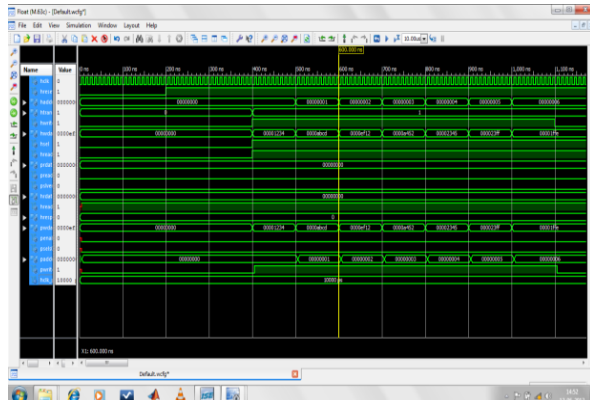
Float (M.63c) - [Default.wcfg*]

File Edit View Simulation Window Layout Help

10.00us

600.000 ns

Name | Value | 0 ns | 100 ns | 200 ns | 300 ns | 400 ns | 500 ns | 600 ns | 700 ns | 800 ns | 900 ns | 1,000 ns | 1,100 ns

clk 0
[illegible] 1
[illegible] 000000 | 00000000 | 00000001 | 00000002 | 00000003 | 00000004 | 00000005 | 00000006
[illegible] 1 | 0 | 1
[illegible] 1
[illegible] 0000ef | 00000000 | 00001234 | 0000abcd | 0000ef12 | 0000a452 | 00002345 | 000023ff | 00001fff
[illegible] 1
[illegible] 1
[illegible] 000000 | 00000000
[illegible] 0
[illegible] 0
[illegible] 000000 | 00000000
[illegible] 1
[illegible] 1 | 0
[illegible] 0000ef | 00000000 | 00001234 | 0000abcd | 0000ef12 | 0000a452 | 00002345 | 000023ff | 00001fff
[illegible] 0
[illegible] 0
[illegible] 000000 | 00000000 | 00000001 | 00000002 | 00000003 | 00000004 | 00000005 | 00000006
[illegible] 1
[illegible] 10000 | 10000 ps

X1: 600.000 ns

Default.wcfg*